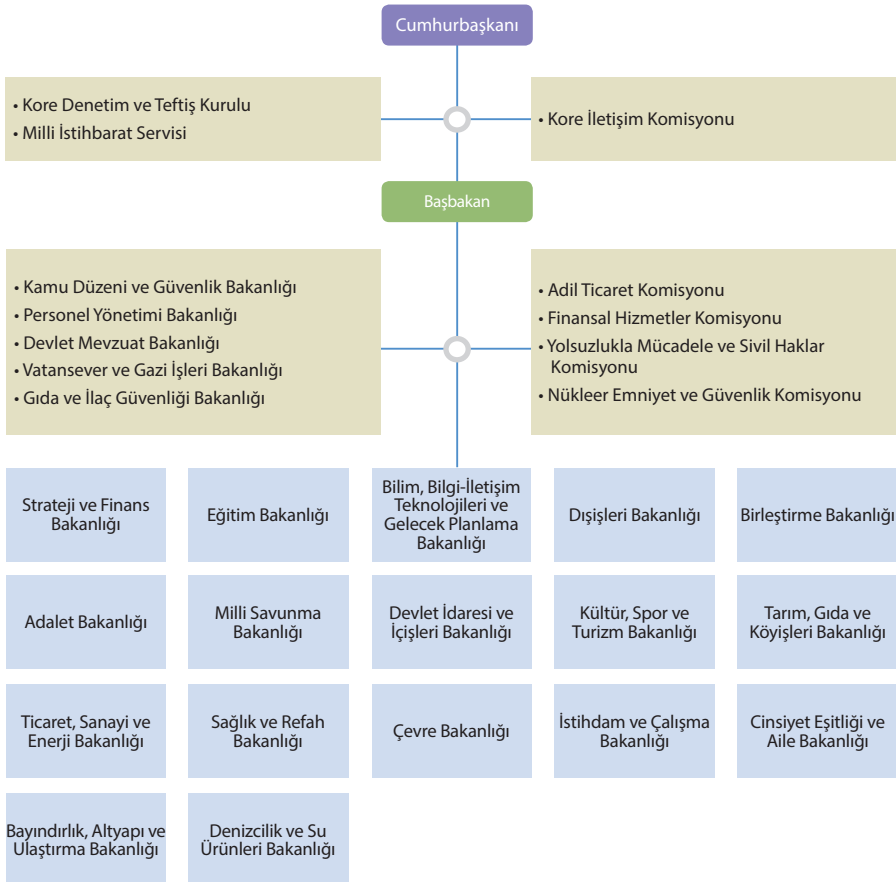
Cumhurbaşkanı

• Kore Denetim ve Teftiş Kurulu
• Milli İstihbarat Servisi

• Kore İletişim Komisyonu

Başbakan

• Kamu Düzeni ve Güvenlik Bakanlığı
• Personel Yönetimi Bakanlığı
• Devlet Mevzuat Bakanlığı
• Vatansever ve Gazi İşleri Bakanlığı
• Gıda ve İlaç Güvenliği Bakanlığı

• Adil Ticaret Komisyonu
• Finansal Hizmetler Komisyonu
• Yolsuzlukla Mücadele ve Sivil Haklar Komisyonu
• Nükleer Emniyet ve Güvenlik Komisyonu

Strateji ve Finans Bakanlığı

Eğitim Bakanlığı

Bilim, Bilgi-İletişim Teknolojileri ve Gelecek Planlama Bakanlığı

Dışişleri Bakanlığı

Birleştirme Bakanlığı

Adalet Bakanlığı

Milli Savunma Bakanlığı

Devlet İdaresi ve İçişleri Bakanlığı

Kültür, Spor ve Turizm Bakanlığı

Tarım, Gıda ve Köyişleri Bakanlığı

Ticaret, Sanayi ve Enerji Bakanlığı

Sağlık ve Refah Bakanlığı

Çevre Bakanlığı

İstihdam ve Çalışma Bakanlığı

Cinsiyet Eşitliği ve Aile Bakanlığı

Bayındırlık, Altyapı ve Ulaştırma Bakanlığı

Denizcilik ve Su Ürünleri Bakanlığı